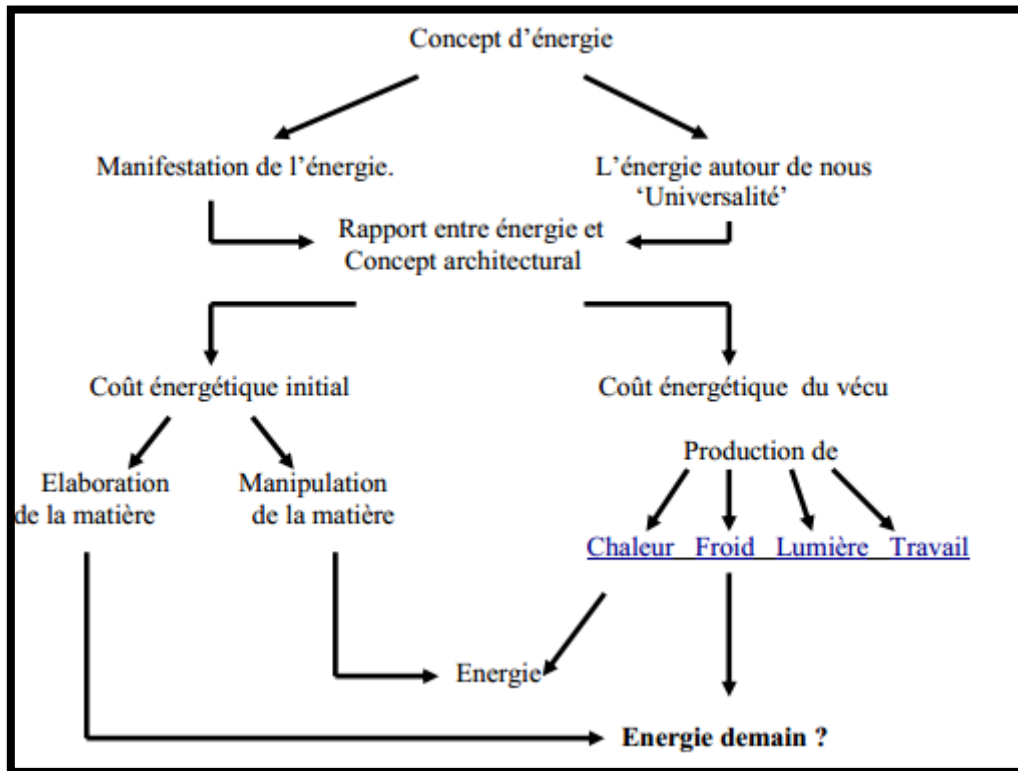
Concept d’énergie

Manifestation de l’énergie.

L’énergie autour de nous ‘Universalité’

Rapport entre énergie et Concept architectural

Coût énergétique initial

Coût énergétique du vécu

Elaboration de la matière

Manipulation de la matière

Production de

Chaleur Froid Lumière Travail

Energie

**Energie demain ?**